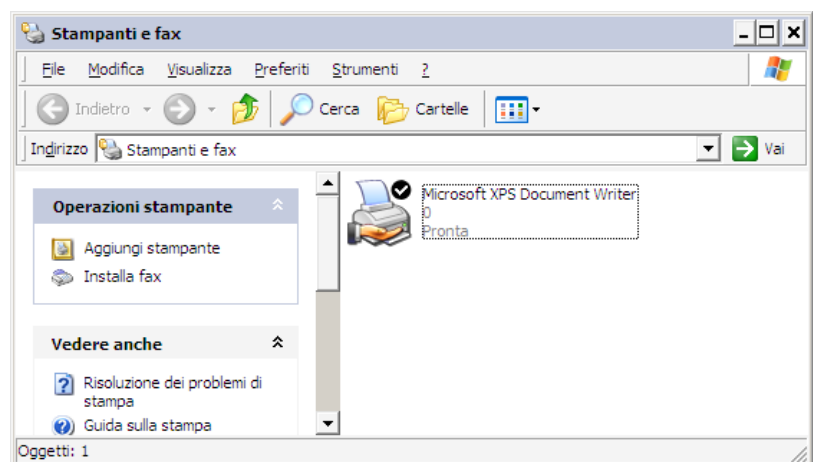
Stampanti e fax

File Modifica Visualizza Preferiti Strumenti ?

Indietro Cerca Cartelle

Indirizzo Stampanti e fax Vai

Operazioni stampante

Aggiungi stampante
Installa fax

Vedere anche

Risoluzione dei problemi di stampa
Guida sulla stampa

Microsoft XPS Document Writer
0
Pronta

Oggetti: 1